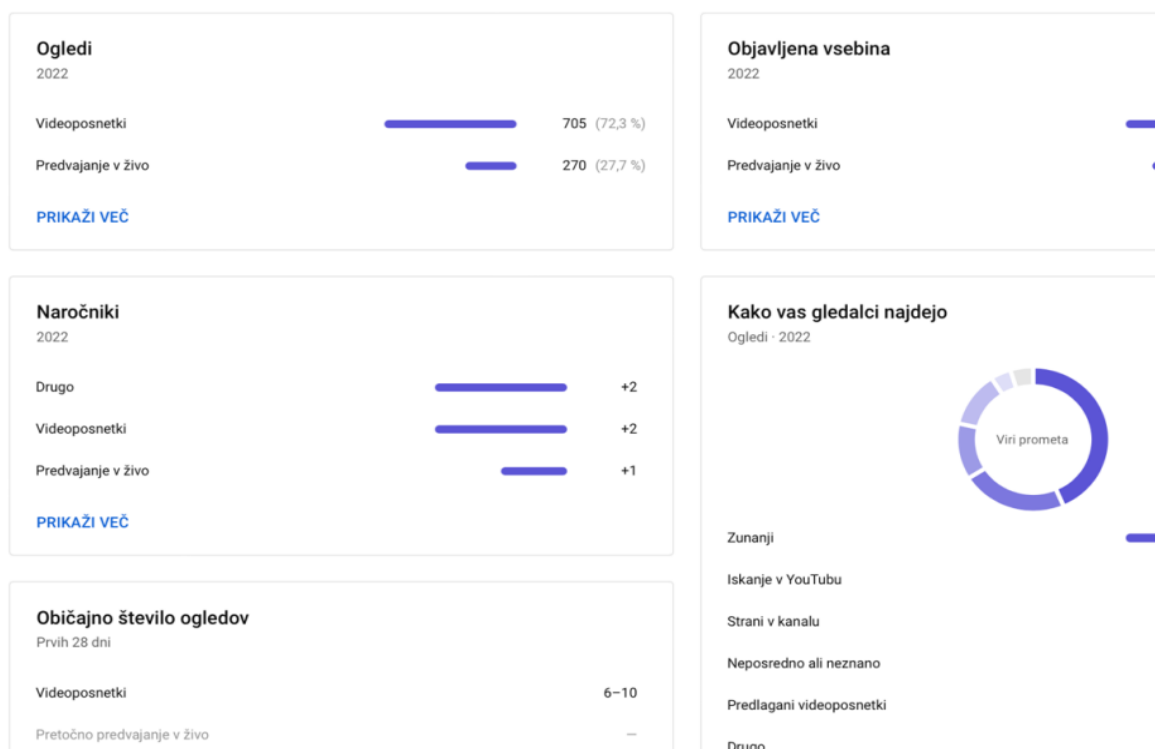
Ogledi
2022

Videoposnetki 705 (72,3 %)

Predvajanje v živo 270 (27,7 %)

PRIKAŽI VEČ

Objavljena vsebina
2022

Videoposnetki

Predvajanje v živo

PRIKAŽI VEČ

Naročniki
2022

Drugo +2

Videoposnetki +2

Predvajanje v živo +1

PRIKAŽI VEČ

Kako vas gledalci najdejo
Ogledi · 2022

Viri prometa

Zunanji

Iskanje v YouTubu

Strani v kanalu

Neposredno ali neznano

Predlagani videoposnetki

Drugo

Običajno število ogledov
Prvih 28 dni

Videoposnetki 6–10

Pretočno predvajanje v živo –